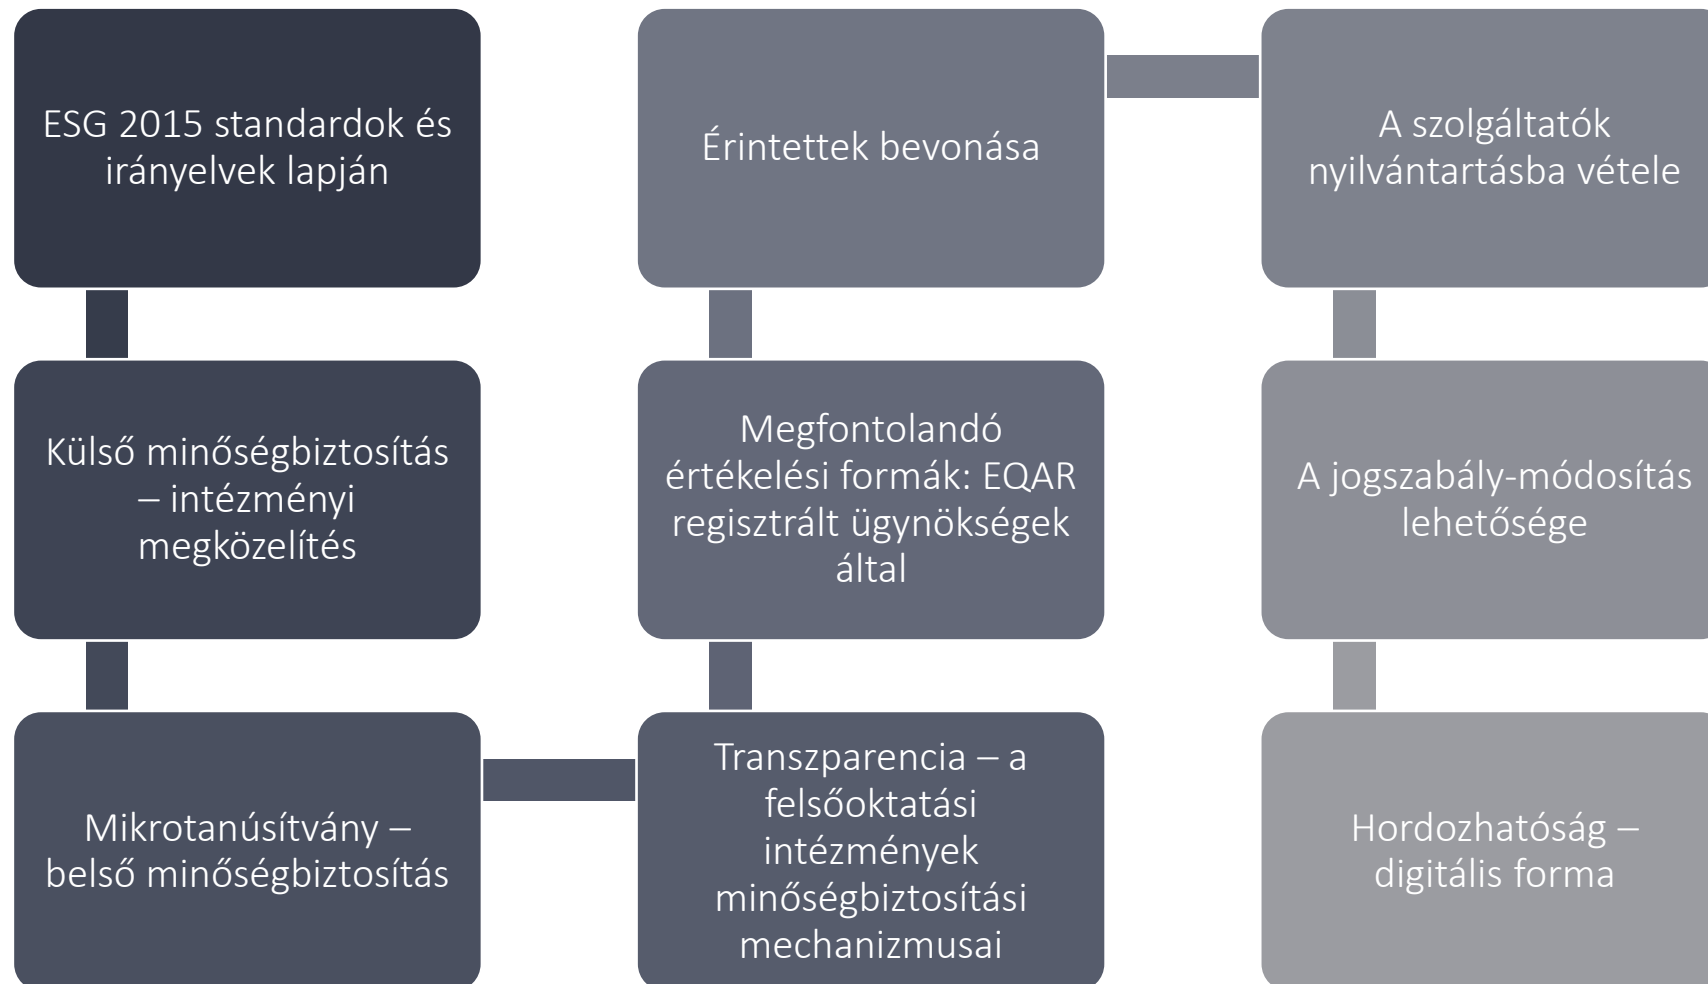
ESG 2015 standardok és irányelvek lapján

Külső minőségbiztosítás – intézményi megközelítés

Mikrotanúsítvány – belső minőségbiztosítás

Transzparencia – a felsőoktatási intézmények minőségbiztosítási mechanizmusai

Megfontolandó értékelési formák: EQAR regisztrált ügynökségek által

Érintettek bevonása

A szolgáltatók nyilvántartásba vétele

A jogszabály-módosítás lehetősége

Hordozhatóság – digitális forma